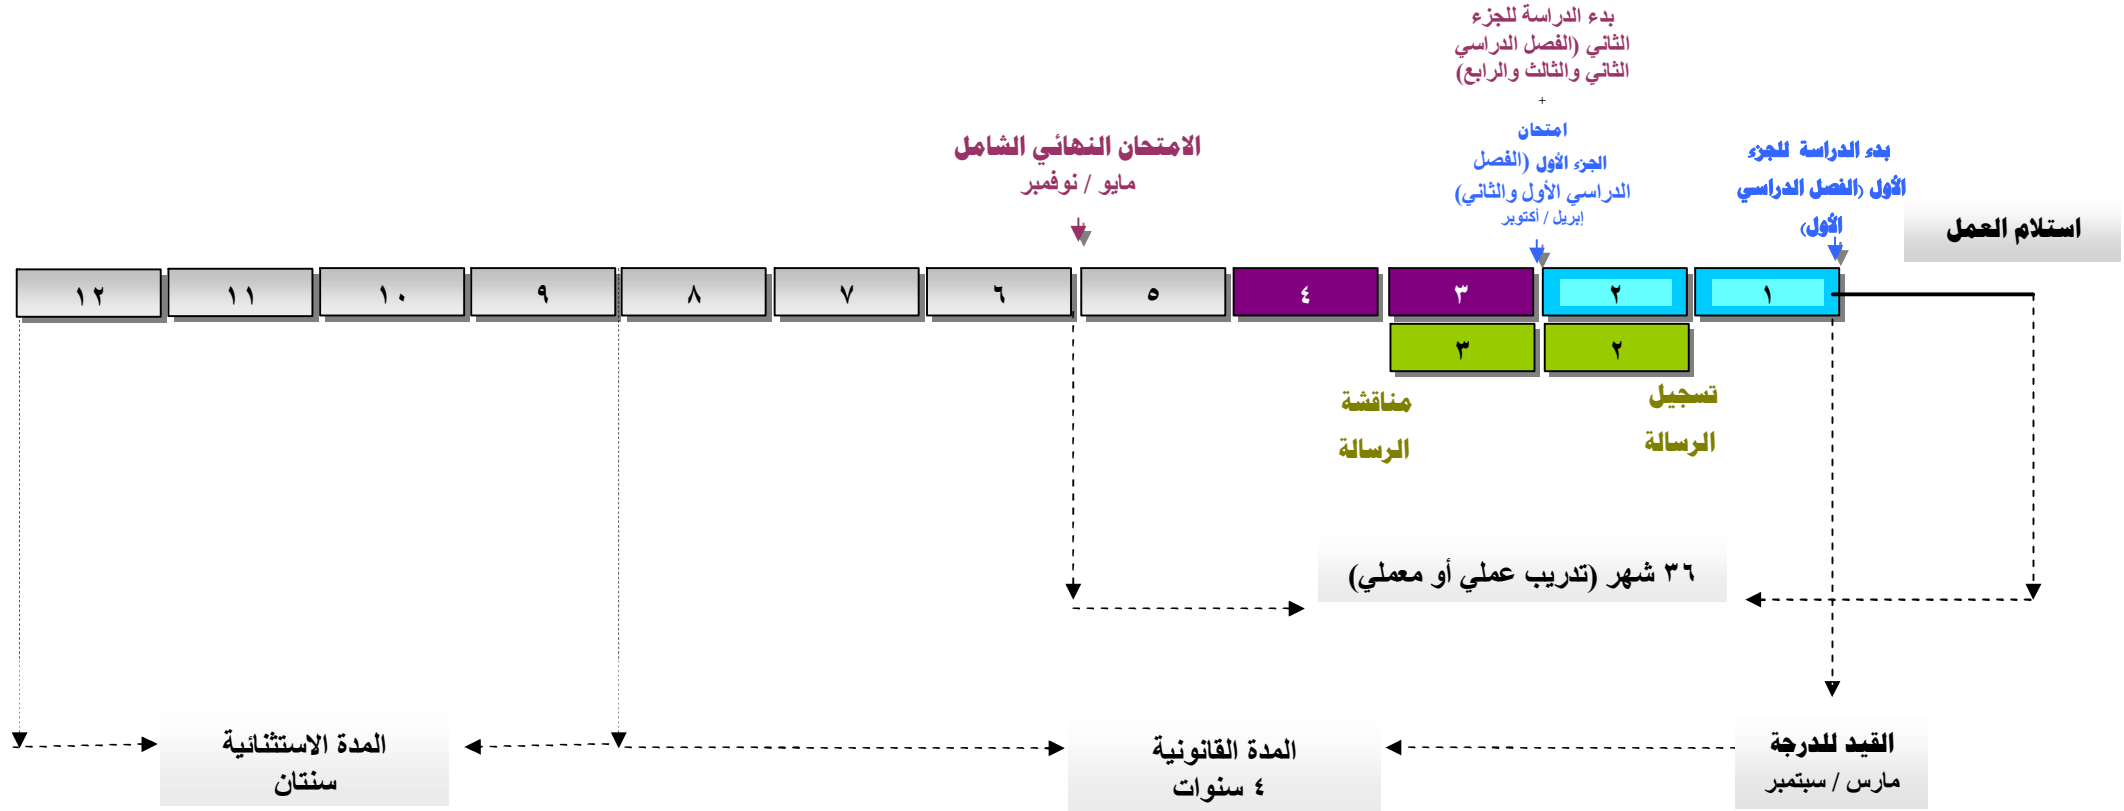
بدء الدراسة للجزء الثاني (الفصل الدراسي الثاني والثالث والرابع)

+

امتحان الجزء الأول (الفصل الدراسي الأول والثاني)
إبريل / أكتوبر

بدء الدراسة للجزء الأول (الفصل الدراسي الأول)

استلام العمل

الامتحان النهائي الشامل
مايو / نوفمبر

١٢ | ١١ | ١٠ | ٩ | ٨ | ٧ | ٦ | ٥ | ٤ | ٣ | ٢ | ١

٣ | ٢

مناقشة الرسالة

تسجيل الرسالة

٣٦ شهر (تدريب عملي أو معملي)

المدة الاستثنائية
سنتان

المدة القانونية
٤ سنوات

القيد للدرجة
مارس / سبتمبر